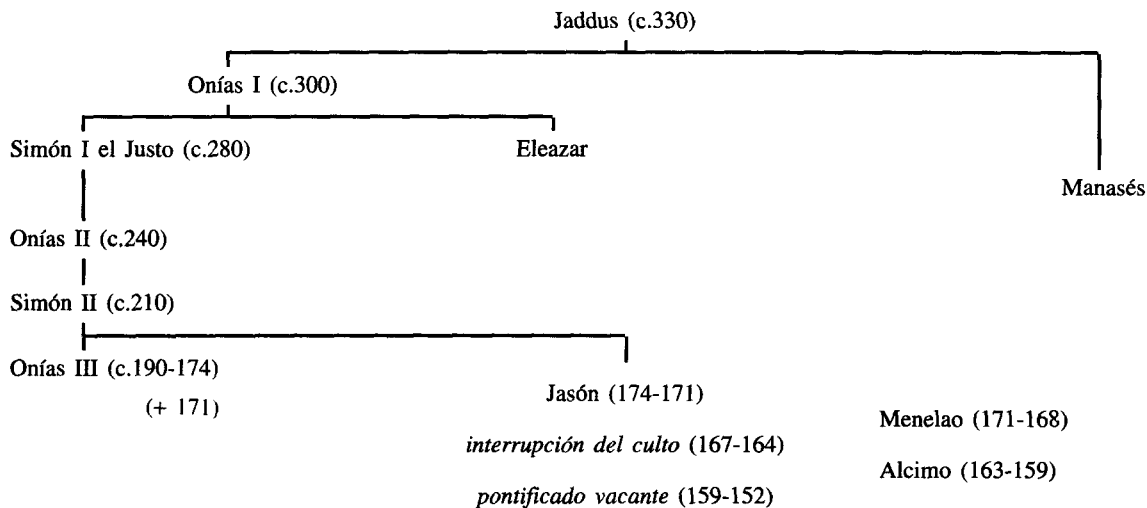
Jaddus (c.330)

Onías I (c.300)

Simón I el Justo (c.280)

Eleazar

Manasés

Onías II (c.240)

Simón II (c.210)

Onías III (c.190-174)

(+ 171)

Jasón (174-171)

Menelao (171-168)

*interrupción del culto* (167-164)

Alcimo (163-159)

*pontificado vacante* (159-152)